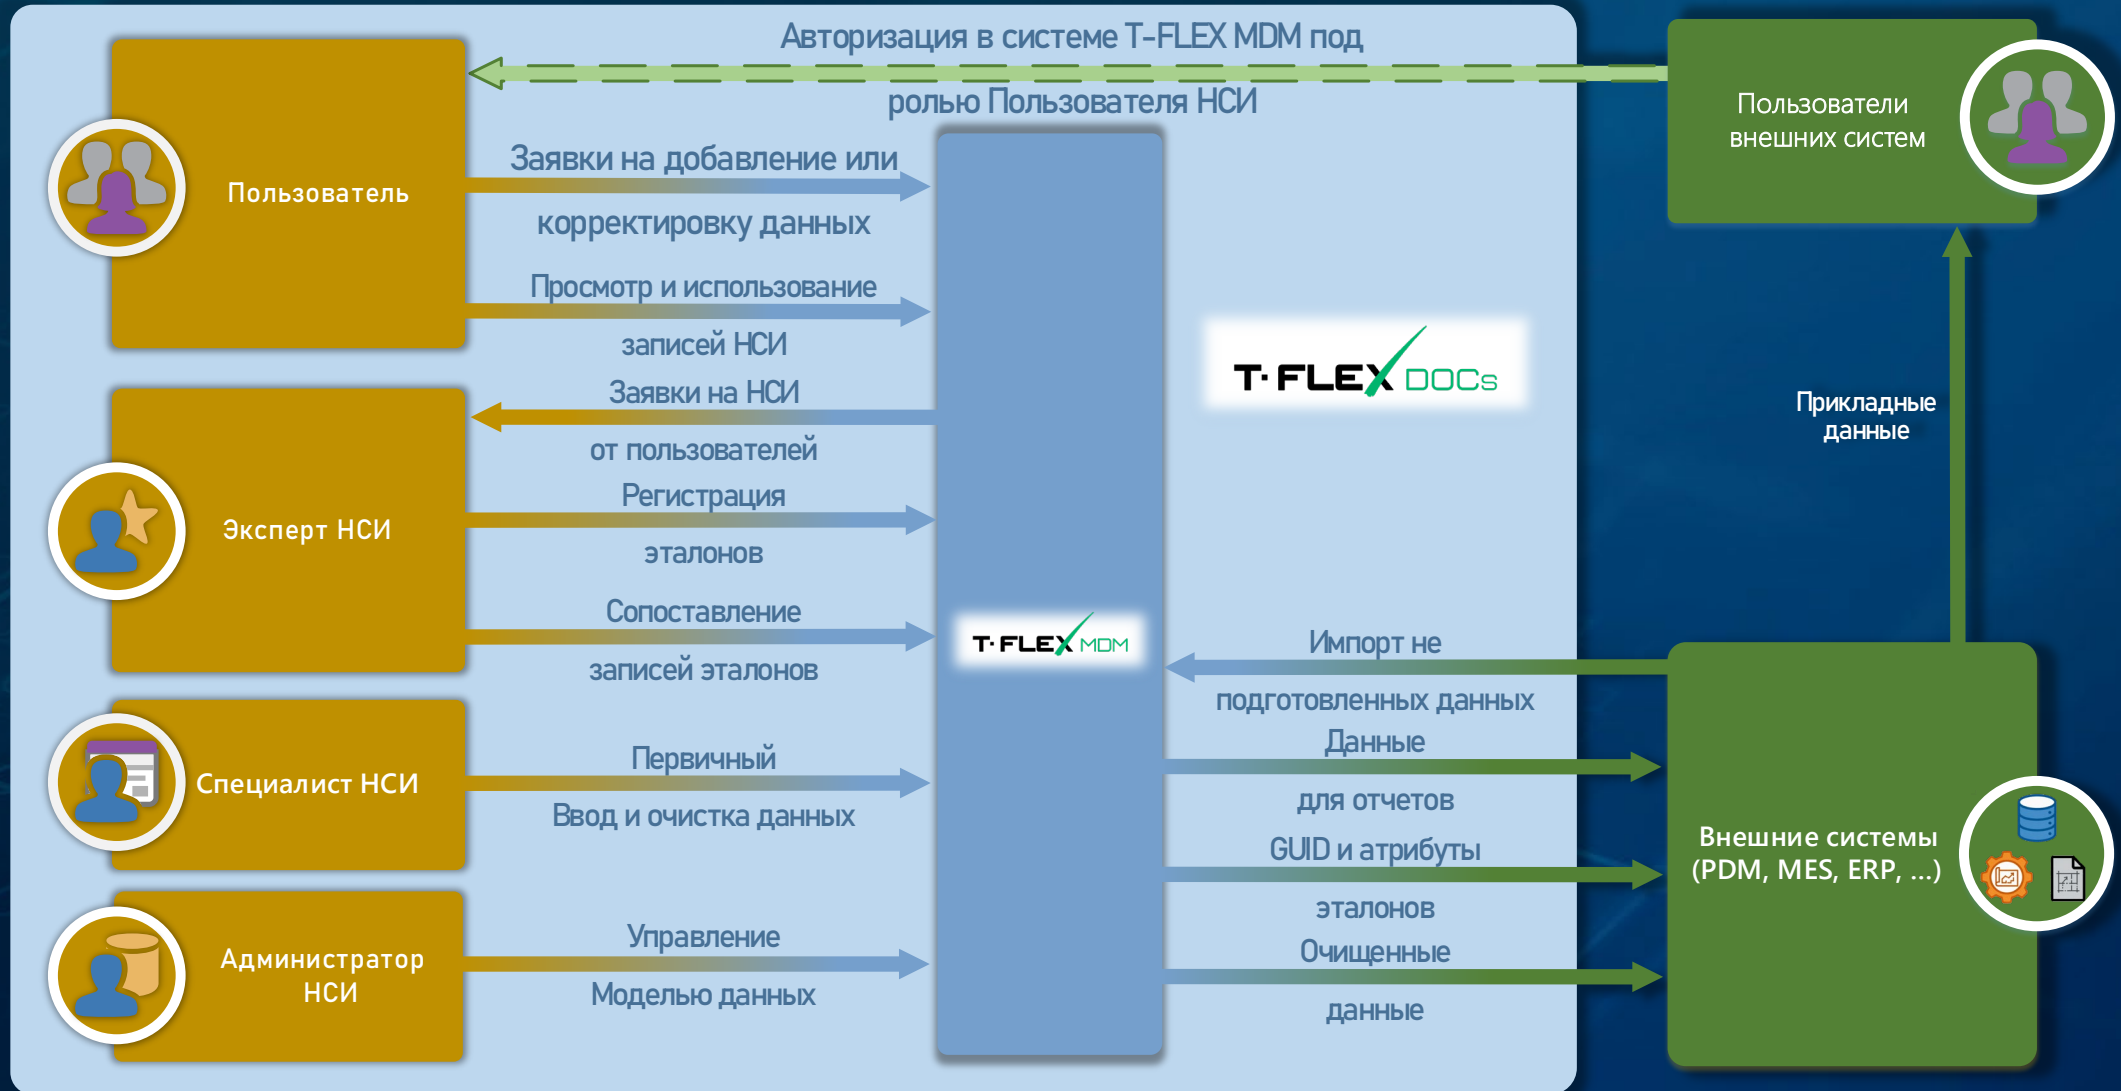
Авторизация в системе T-FLEX MDM под ролью Пользователя НСИ

Пользователь

Заявки на добавление или корректировку данных

Просмотр и использование записей НСИ

Заявки на НСИ от пользователей

Эксперт НСИ

Регистрация эталонов

Сопоставление записей эталонов

Специалист НСИ

Первичный Ввод и очистка данных

Администратор НСИ

Управление Моделью данных

T-FLEX DOCs

T-FLEX MDM

Пользователи внешних систем

Прикладные данные

Импорт не подготовленных данных

Данные для отчетов

GUID и атрибуты эталонов

Очищенные данные

Внешние системы (PDM, MES, ERP, ...)